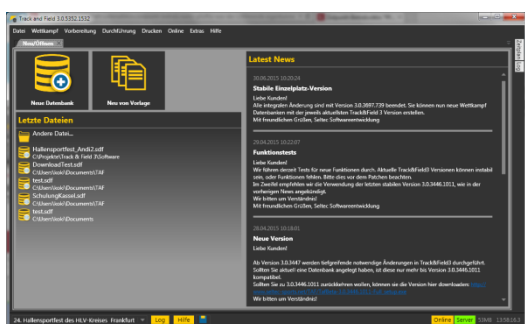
Track and Field 3.0.5352.1532

Datei Wettkampf Vorbereitung Durchführung Drucken Online Extras Hilfe

Neu/Öffnen

Neue Datenbank

Neu von Vorlage

Letzte Dateien

Andere Datei...

Hallensportfest_Andi2.sdf
C:\Projekte\Track & Field 3\Software

DownloadTest.sdf
C:\Users\kok\Documents\TAF

test.sdf
C:\Users\kok\Documents\TAF

SchulungKassel.sdf
C:\Users\kok\Documents\TAF

test.sdf
C:\Users\kok\Documents

Latest News

30.06.2015 10:20:24

Stabile Einzelplatz-Version

Liebe Kunden!
Alle integralen Änderung sind mit Version 3.0.3697.739 beendet. Sie können nun neue Wettkampf Datenbanken mit der jeweils aktuellsten Track&Field 3 Version erstellen.
Mit freundlichen Grüßen, Seltec Softwareentwicklung

29.04.2015 10:22:07

Funktionstests

Liebe Kunden!
Wir führen derzeit Tests für neue Funktionen durch. Aktuelle Track&Field3 Versionen können instabil sein, oder Funktionen fehlen. Bitte dies vor dem Patchen beachten.
Im Zweifel empfehlen wir die Verwendung der letzten stabilen Version 3.0.3446.1011, wie in der vorherigen News angekündigt.
Wir bitten um Verständnis!
Mit freundlichen Grüßen, Seltec Softwareentwicklung

28.04.2015 10:18:01

Neue Version

Liebe Kunden!

Ab Version 3.0.3447 werden tiefgreifende notwendige Änderungen in Track&Field3 durchgeführt. Sollten Sie aktuell eine Datenbank angelegt haben, ist diese nur mehr bis Version 3.0.3446.1011 kompatibel.
Sollten Sie zu 3.0.3446.1011 zurückkehren wollen, können sie die Version hier downloaden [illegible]

Wir bitten um Verständnis!

24. Hallensportfest des HLV-Kreises Frankfurt Log Hilfe Online Server 55MB 1538163